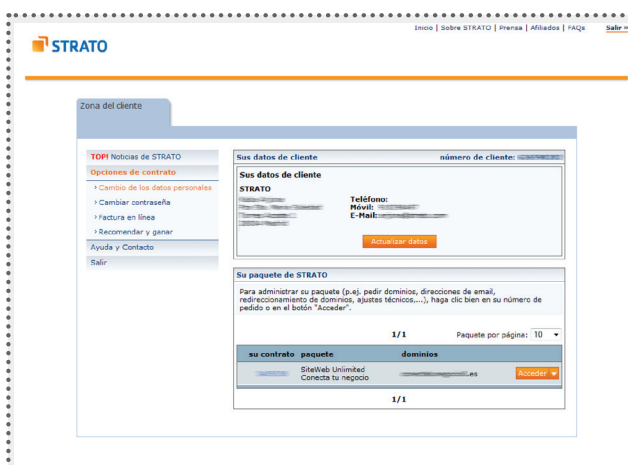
Inicio | Sobre STRATO | Prensa | Afiliados | FAQs Salir »

STRATO

Zona del cliente

TOP! Noticias de STRATO
Opciones de contrato
› Cambio de los datos personales
› Cambiar contraseña
› Factura en línea
› Recomendar y ganar
Ayuda y Contacto
Salir

Sus datos de cliente número de cliente: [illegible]

Sus datos de cliente
STRATO
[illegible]
Teléfono:
Móvil: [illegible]
E-Mail: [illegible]

Actualizar datos

Su paquete de STRATO

Para administrar su paquete (p.ej. pedir dominios, direcciones de email, redireccionamiento de dominios, ajustes técnicos,...), haga clic bien en su número de pedido o en el botón "Acceder".

1/1 Paquete por página: 10

| su contrato | paquete | dominios | |
|---|---|---|---|
| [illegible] | SiteWeb Unlimited Conecta tu negocio | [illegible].es | Acceder |

1/1